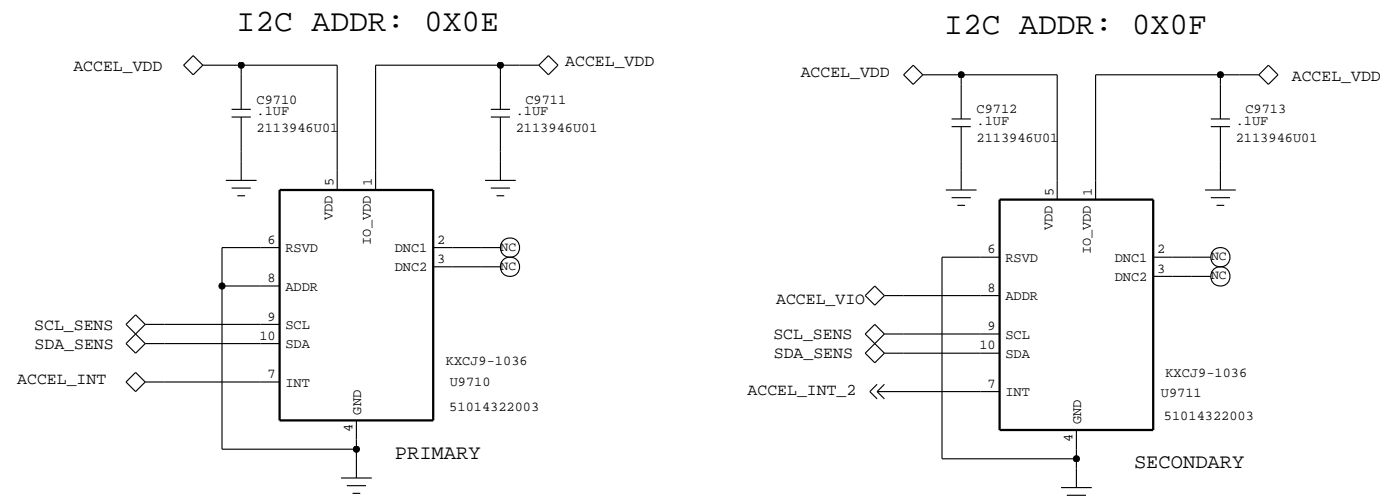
I2C ADDR: 0X0E

ACCEL_VDD
ACCEL_VDD
C9710
.1UF
2113946U01
C9711
.1UF
2113946U01
5
1
VDD
IO_VDD
6 RSVD
8 ADDR
9 SCL
10 SDA
7 INT
2 DNC1
3 DNC2
NC
NC
SCL_SENS
SDA_SENS
ACCEL_INT
KXCJ9-1036
U9710
51014322003
GND
4
PRIMARY

I2C ADDR: 0X0F

ACCEL_VDD
ACCEL_VDD
C9712
.1UF
2113946U01
C9713
.1UF
2113946U01
5
1
VDD
IO_VDD
6 RSVD
8 ADDR
9 SCL
10 SDA
7 INT
2 DNC1
3 DNC2
NC
NC
ACCEL_VIO
SCL_SENS
SDA_SENS
ACCEL_INT_2
KXCJ9-1036
U9711
51014322003
GND
4
SECONDARY